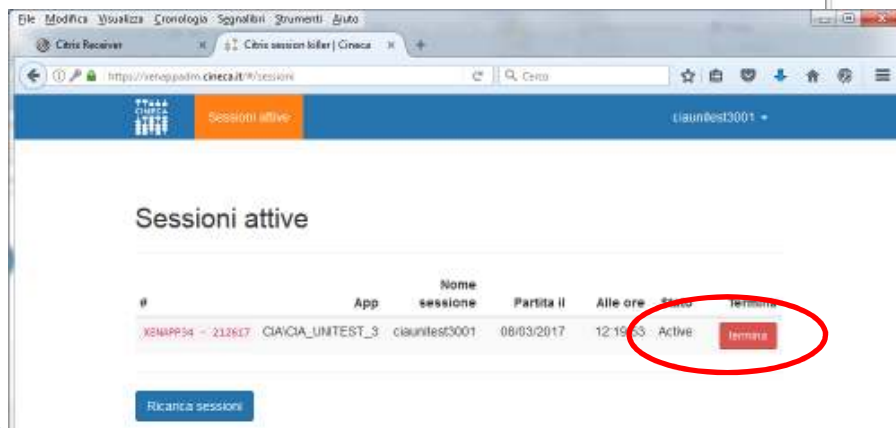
File Modifica Visualizza Cronologia Segnalibri Strumenti Aiuto

Citrix Receiver × Citrix session killer | Cineca × +

https://xenappadm.cineca.it/#/sessioni

Cerca

CINECA

Sessioni attive

ciaunitest3001

Sessioni attive

| # | App | Nome sessione | Partita il | Alle ore | Stato | Termina |
|---|---|---|---|---|---|---|
| XENAPP34 - 212617 | CIA\CIA_UNITEST_3 | ciaunitest3001 | 08/03/2017 | 12:19:53 | Active | termina |

Ricarica sessioni